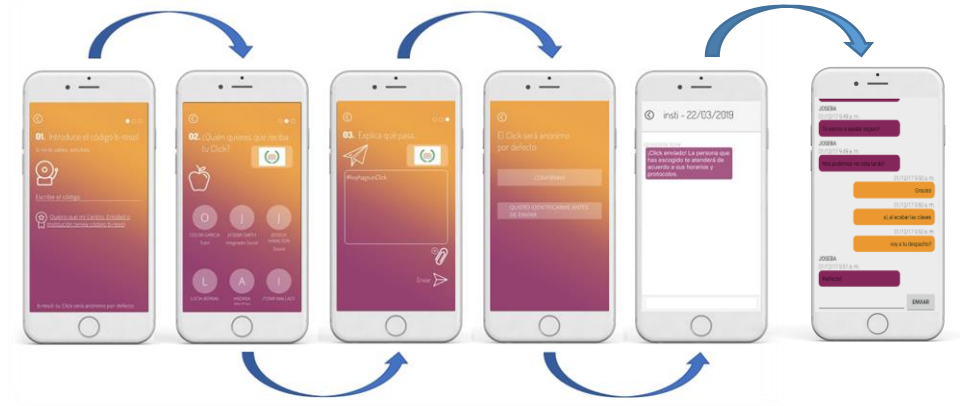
01. Introduce el código b-resol

Escribe el código

Quiero que mi Centro, Entidad o Institución tenga código b-resol

b-resol: tu Click será anónimo por defecto

02. ¿Quién quieres que reciba tu Click?

O
J
J
L
A
I

03. Explica qué pasa

#hoyhagounClick

Enviar

El Click será anónimo por defecto

CONFIRMAR

QUIERO IDENTIFICARME ANTES DE ENVIAR

insti - 22/03/2019

¡Click enviado! La persona que has escogido te atenderá de acuerdo a sus horarios y protocolos.

JOSEBA
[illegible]
JOSEBA
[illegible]
Gracias
si, al acabar las clases
voy a tu despacho?
JOSEBA
Perfecto
ENVIAR